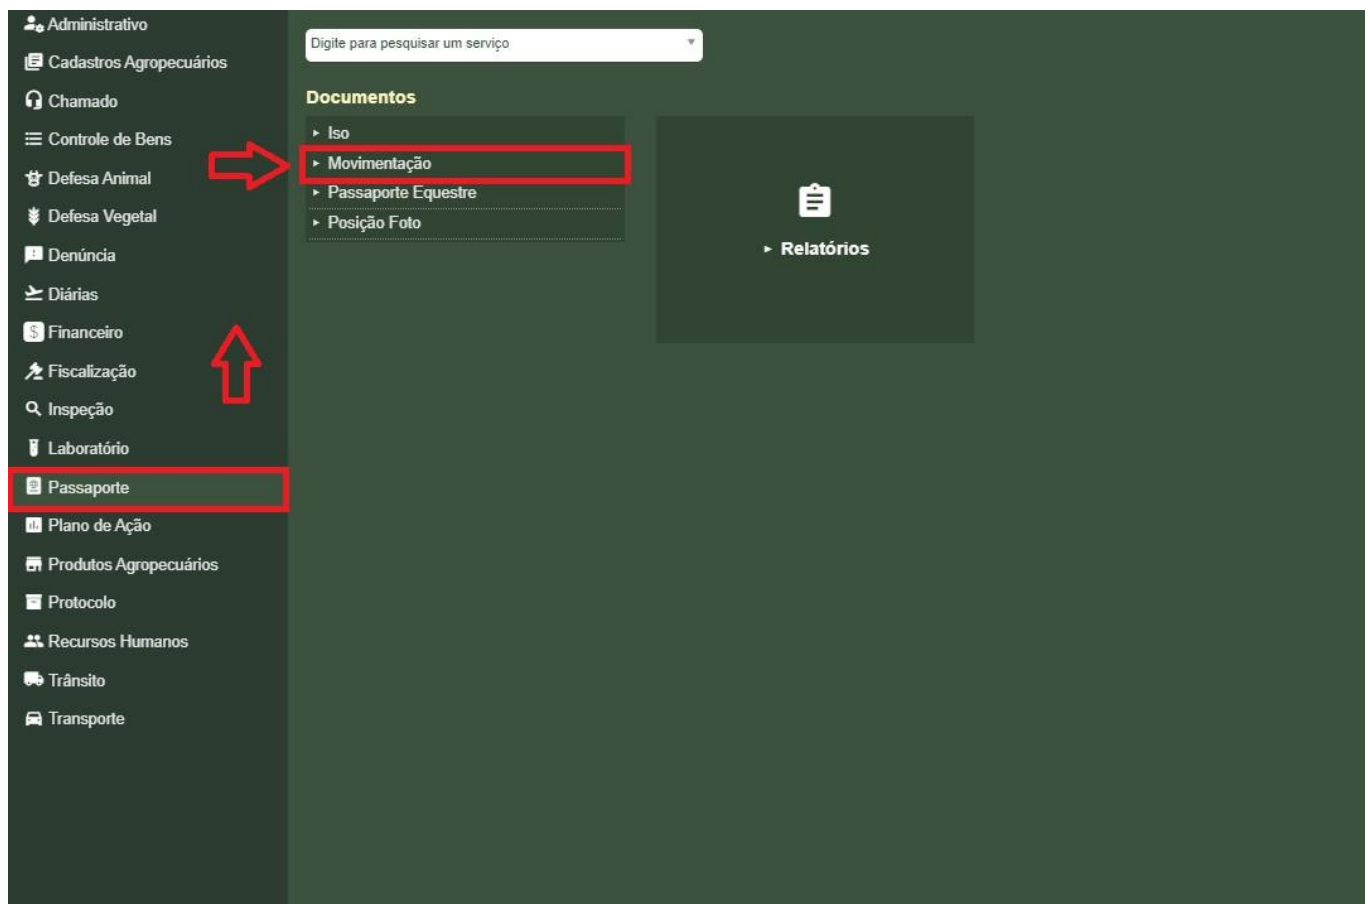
Administrativo
Cadastros Agropecuários
Chamado
Controle de Bens
Defesa Animal
Defesa Vegetal
Denúncia
Diárias
Financeiro
Fiscalização
Inspeção
Laboratório
Passaporte
Plano de Ação
Produtos Agropecuários
Protocolo
Recursos Humanos
Trânsito
Transporte

Digite para pesquisar um serviço

Documentos
▸ Iso
▸ Movimentação
▸ Passaporte Equestre
▸ Posição Foto

▸ Relatórios